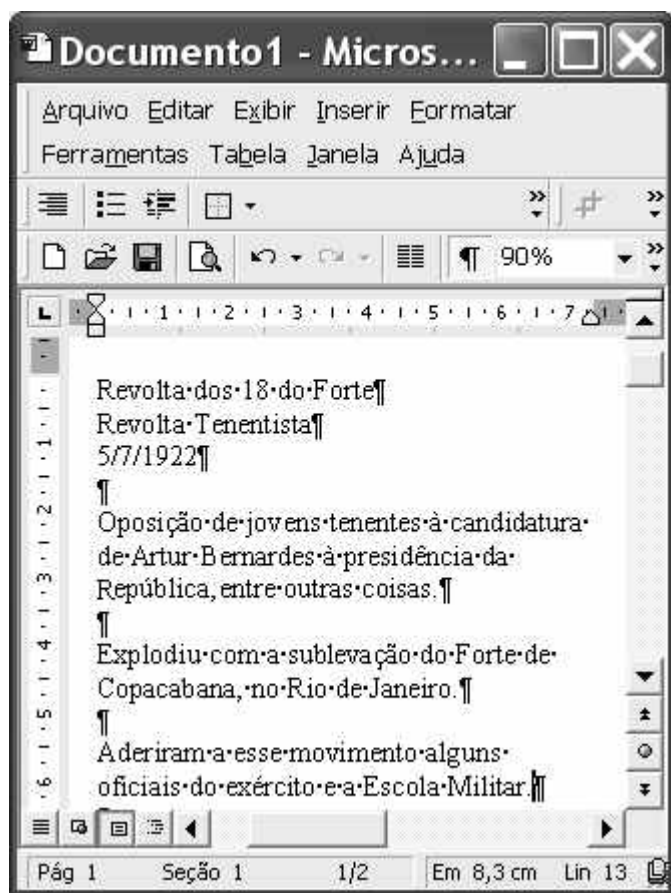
Documento1 - Micros...

Arquivo Editar Exibir Inserir Formatar
Ferramentas Tabela Janela Ajuda

90%

1 2 3 4 5 6 7

Revolta·dos·18·do·Forte¶
Revolta·Tenentista¶
5/7/1922¶
¶
Oposição·de·jovens·tenentes·à·candidatura·de·Artur·Bernardes·à·presidência·da·República,·entre·outras·coisas.¶
¶
Explodiu·com·a·sublevação·do·Forte·de·Copacabana,·no·Rio·de·Janeiro.¶
¶
Aderiram·a·esse·movimento·alguns·oficiais·do·exército·e·a·Escola·Militar.¶

1 2 3 4 5 6

Pág 1 Seção 1 1/2 Em 8,3 cm Lin 13